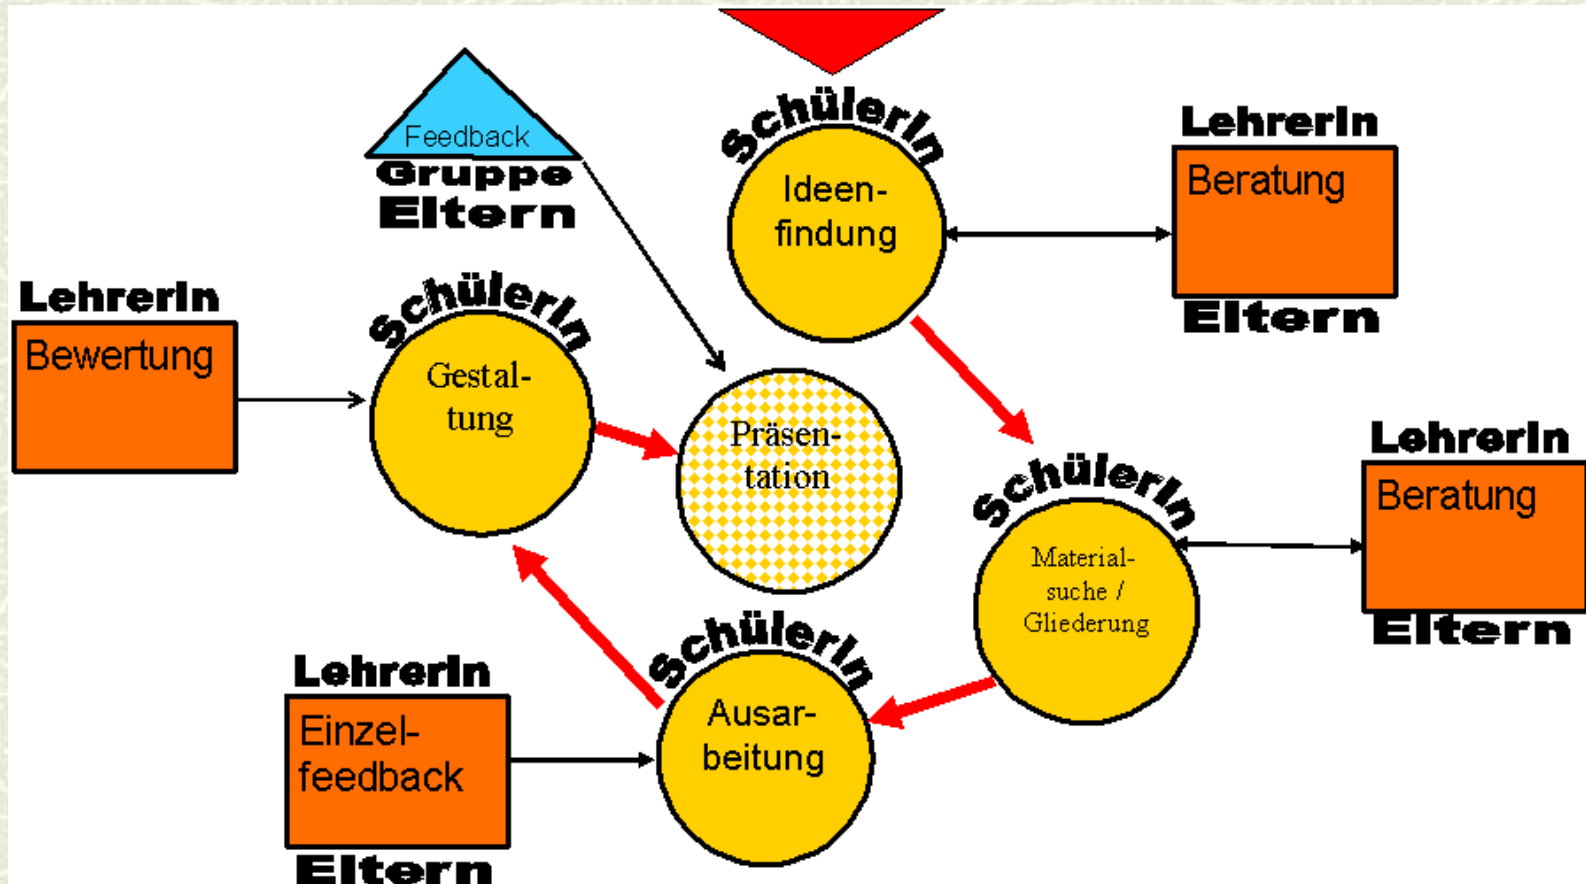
Feedback
Gruppe
Eltern

SchülerIn
Ideenfindung

LehrerIn
Beratung
Eltern

LehrerIn
Bewertung

SchülerIn
Gestaltung

Präsentation

SchülerIn
Materialsuche / Gliederung

LehrerIn
Beratung
Eltern

SchülerIn
Ausarbeitung

LehrerIn
Einzelfeedback
Eltern